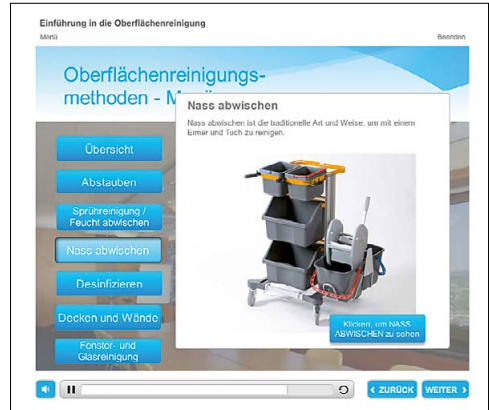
Einführung in die Oberflächenreinigung

Menü

Beenden

Oberflächenreinigungsmethoden - M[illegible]

Übersicht

Abstauben

Sprühreinigung / Feucht abwischen

Nass abwischen

Desinfizieren

Decken und Wände

Fenster- und Glasreinigung

Nass abwischen

Nass abwischen ist die traditionelle Art und Weise, um mit einem Eimer und Tuch zu reinigen.

Klicken, um NASS ABWISCHEN zu sehen

ZURÜCK

WEITER